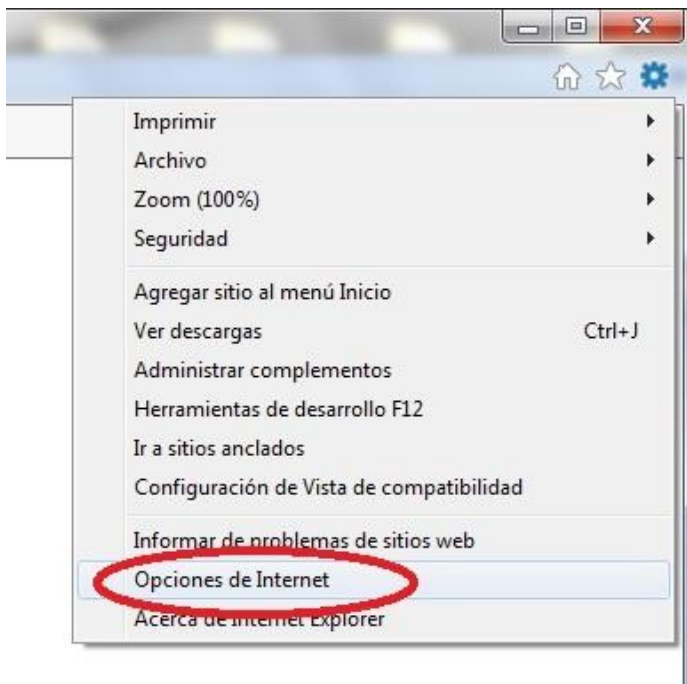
Imprimir
Archivo
Zoom (100%)
Seguridad

Agregar sitio al menú Inicio
Ver descargas Ctrl+J
Administrar complementos
Herramientas de desarrollo F12
Ir a sitios anclados
Configuración de Vista de compatibilidad

Informar de problemas de sitios web
Opciones de Internet
Acerca de Internet Explorer